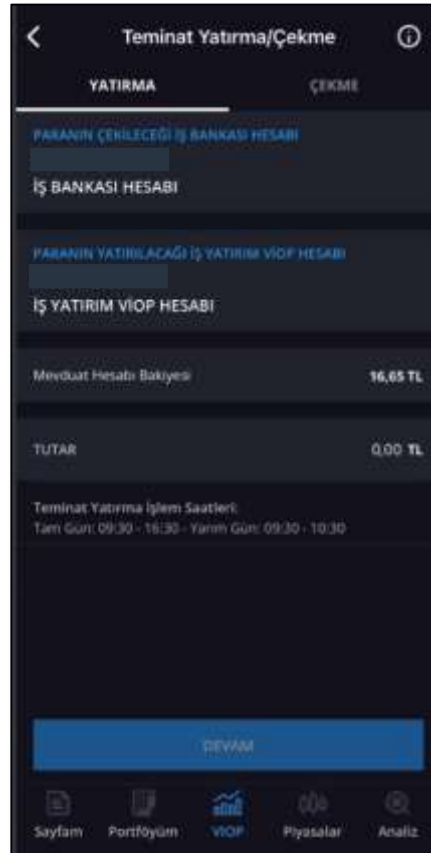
Teminat Yatırma/Çekme

YATIRMA

ÇEKME

PARANIN ÇEKİLECEĞİ İŞ BANKASI HESABI

İŞ BANKASI HESABI

PARANIN YATIRILACAĞI İŞ YATIRIM VİOP HESABI

İŞ YATIRIM VİOP HESABI

Mevduat Hesabı Bakiyesi

16,65 TL

TUTAR

0,00 TL

Teminat Yatırma İşlem Saatleri:
Tam Gün: 09:30 - 16:30 - Yarım Gün: 09:30 - 10:30

DEVAM

Sayfam

Portföyüm

VİOP

Piyasalar

Analiz